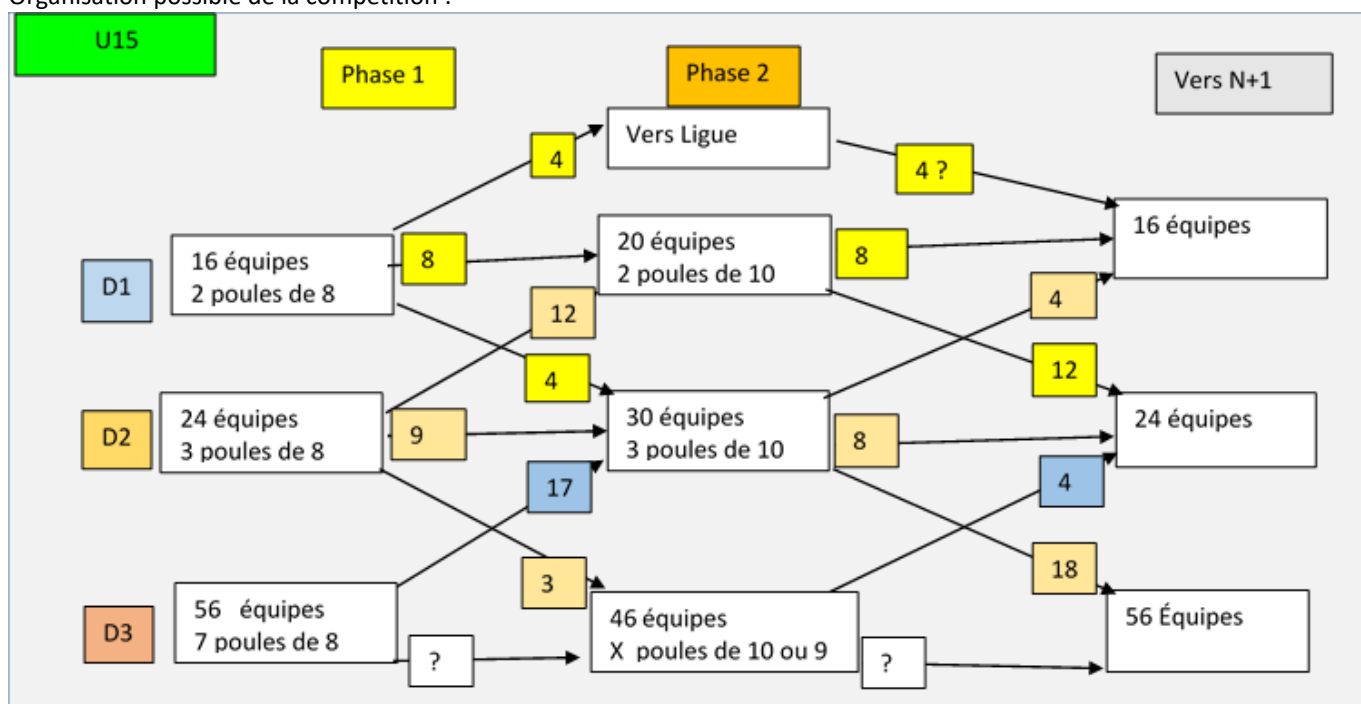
Organisation possible de la compétition :

U15

Phase 1

Phase 2

Vers N+1

Vers Ligue

4

4 ?

16 équipes

D1

16 équipes
2 poules de 8

8

20 équipes
2 poules de 10

8

12

4

4

12

D2

24 équipes
3 poules de 8

9

30 équipes
3 poules de 10

8

24 équipes

17

4

3

18

D3

56 équipes
7 poules de 8

?

46 équipes
X poules de 10 ou 9

?

56 Équipes